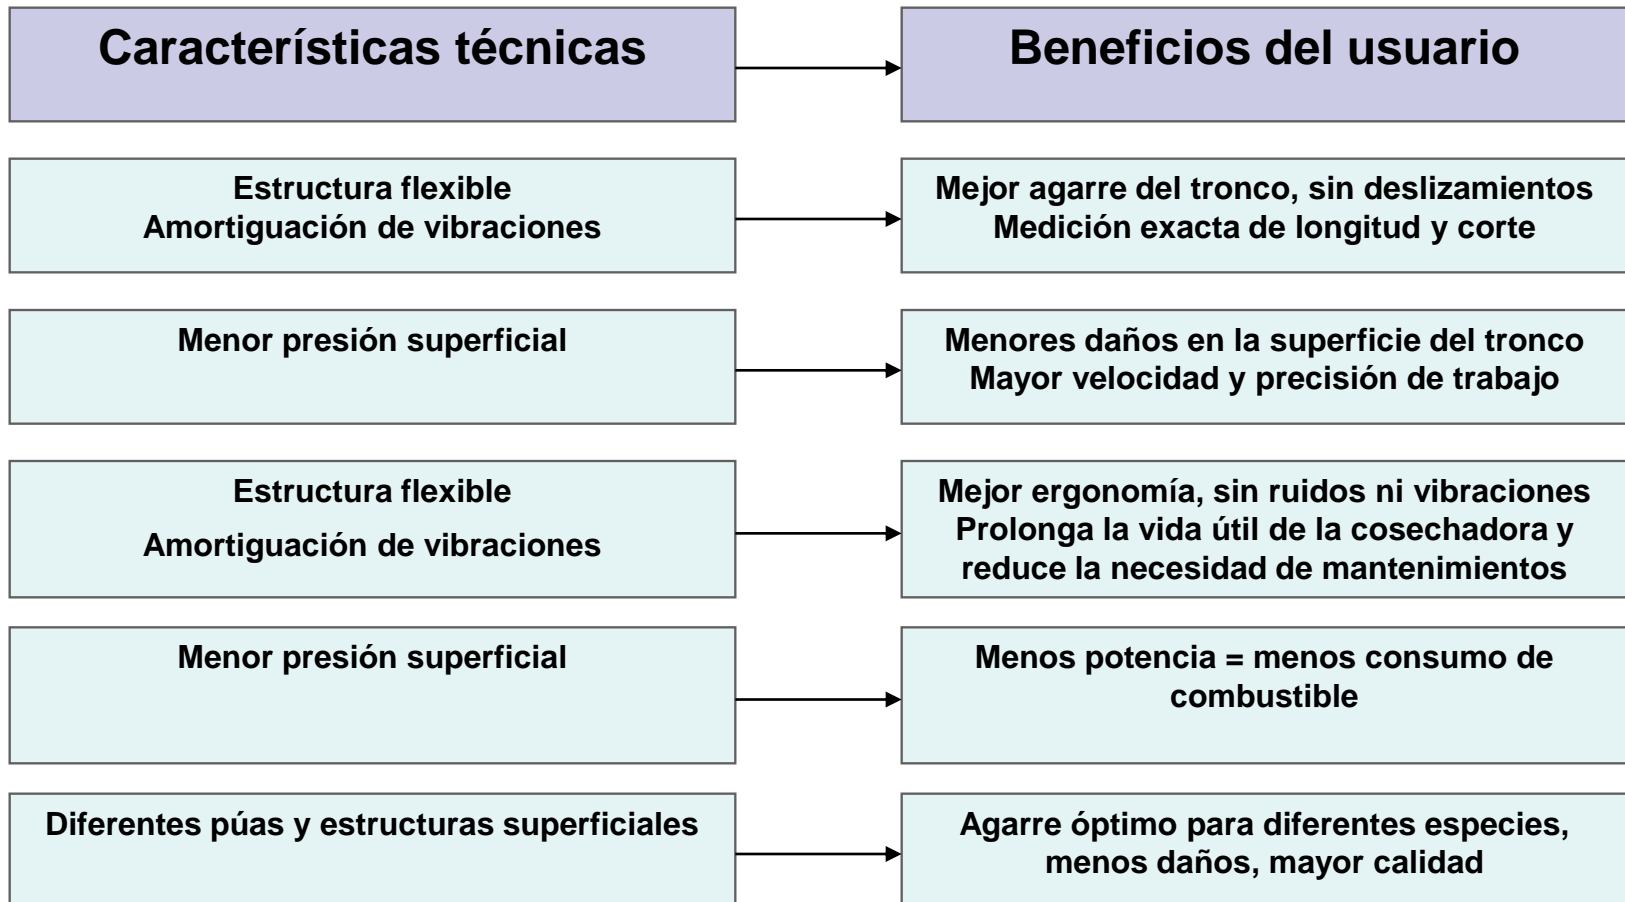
Características técnicas

Beneficios del usuario

Estructura flexible
Amortiguación de vibraciones

Mejor agarre del tronco, sin deslizamientos
Medición exacta de longitud y corte

Menor presión superficial

Menores daños en la superficie del tronco
Mayor velocidad y precisión de trabajo

Estructura flexible

Amortiguación de vibraciones

Mejor ergonomía, sin ruidos ni vibraciones
Prolonga la vida útil de la cosechadora y reduce la necesidad de mantenimientos

Menor presión superficial

Menos potencia = menos consumo de combustible

Diferentes púas y estructuras superficiales

Agarre óptimo para diferentes especies, menos daños, mayor calidad